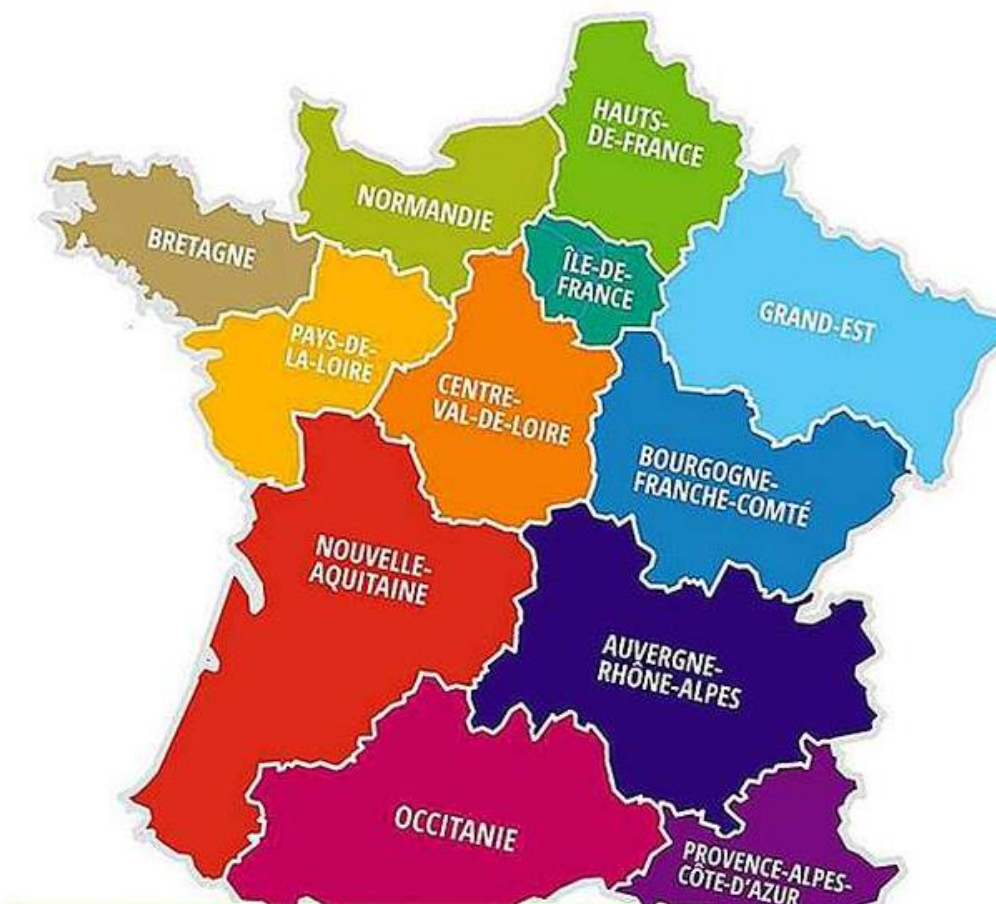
HAUTS-DE-FRANCE

NORMANDIE

BRETAGNE

ÎLE-DE-FRANCE

GRAND-EST

PAYS-DE-LA-LOIRE

CENTRE-VAL-DE-LOIRE

BOURGOGNE-FRANCHE-COMTÉ

NOUVELLE-AQUITAINE

AUVERGNE-RHÔNE-ALPES

OCCITANIE

PROVENCE-ALPES-CÔTE-D'AZUR